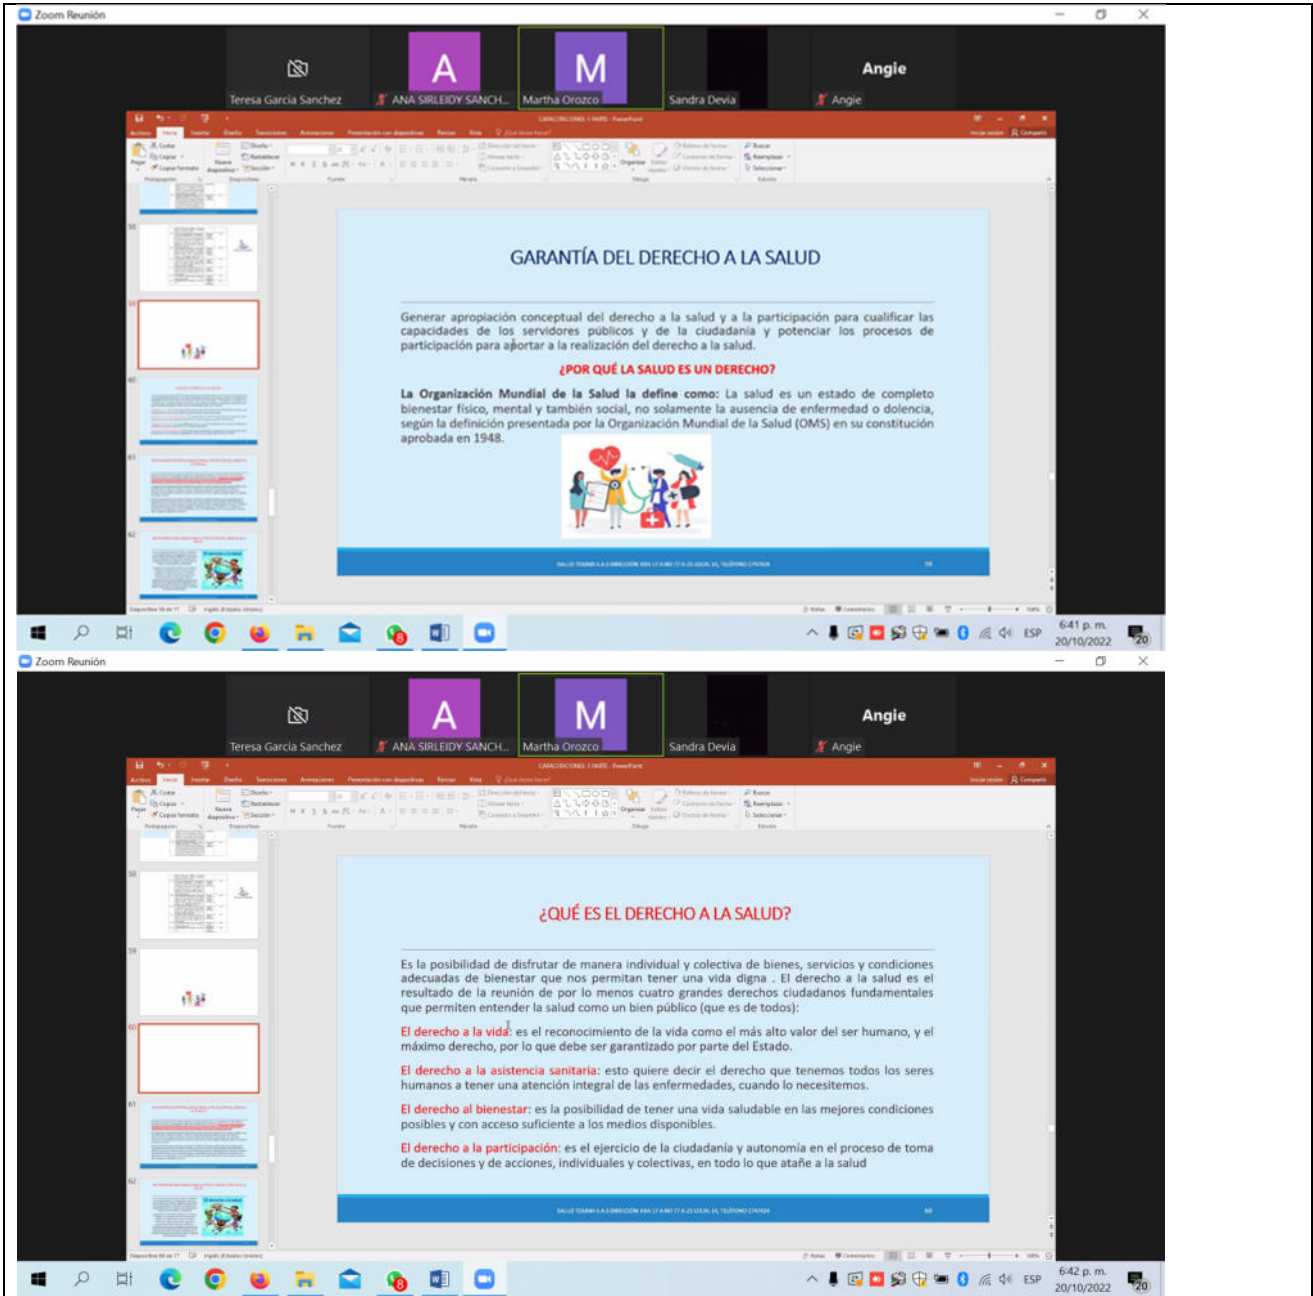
Zoom Reunión

A
M
Angie

Teresa Garcia Sanchez
ANA SIRLEIDY SANCH...
Martha Orozco
Sandra Devia
Angie

CAPACITACIONES 1 PARTE - PowerPoint

GARANTÍA DEL DERECHO A LA SALUD

Generar apropiación conceptual del derecho a la salud y a la participación para cualificar las capacidades de los servidores públicos y de la ciudadanía y potenciar los procesos de participación para aportar a la realización del derecho a la salud.

¿POR QUÉ LA SALUD ES UN DERECHO?

La Organización Mundial de la Salud la define como: La salud es un estado de completo bienestar físico, mental y también social, no solamente la ausencia de enfermedad o dolencia, según la definición presentada por la Organización Mundial de la Salud (OMS) en su constitución aprobada en 1948.

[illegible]

ESP
6:41 p. m.
20/10/2022

Zoom Reunión

A
M
Angie

Teresa Garcia Sanchez
ANA SIRLEIDY SANCH...
Martha Orozco
Sandra Devia
Angie

CAPACITACIONES 1 PARTE - PowerPoint

¿QUÉ ES EL DERECHO A LA SALUD?

Es la posibilidad de disfrutar de manera individual y colectiva de bienes, servicios y condiciones adecuadas de bienestar que nos permitan tener una vida digna . El derecho a la salud es el resultado de la reunión de por lo menos cuatro grandes derechos ciudadanos fundamentales que permiten entender la salud como un bien público (que es de todos):

El derecho a la vida: es el reconocimiento de la vida como el más alto valor del ser humano, y el máximo derecho, por lo que debe ser garantizado por parte del Estado.

El derecho a la asistencia sanitaria: esto quiere decir el derecho que tenemos todos los seres humanos a tener una atención integral de las enfermedades, cuando lo necesitemos.

El derecho al bienestar: es la posibilidad de tener una vida saludable en las mejores condiciones posibles y con acceso suficiente a los medios disponibles.

El derecho a la participación: es el ejercicio de la ciudadanía y autonomía en el proceso de toma de decisiones y de acciones, individuales y colectivas, en todo lo que atañe a la salud

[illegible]

ESP
6:42 p. m.
20/10/2022